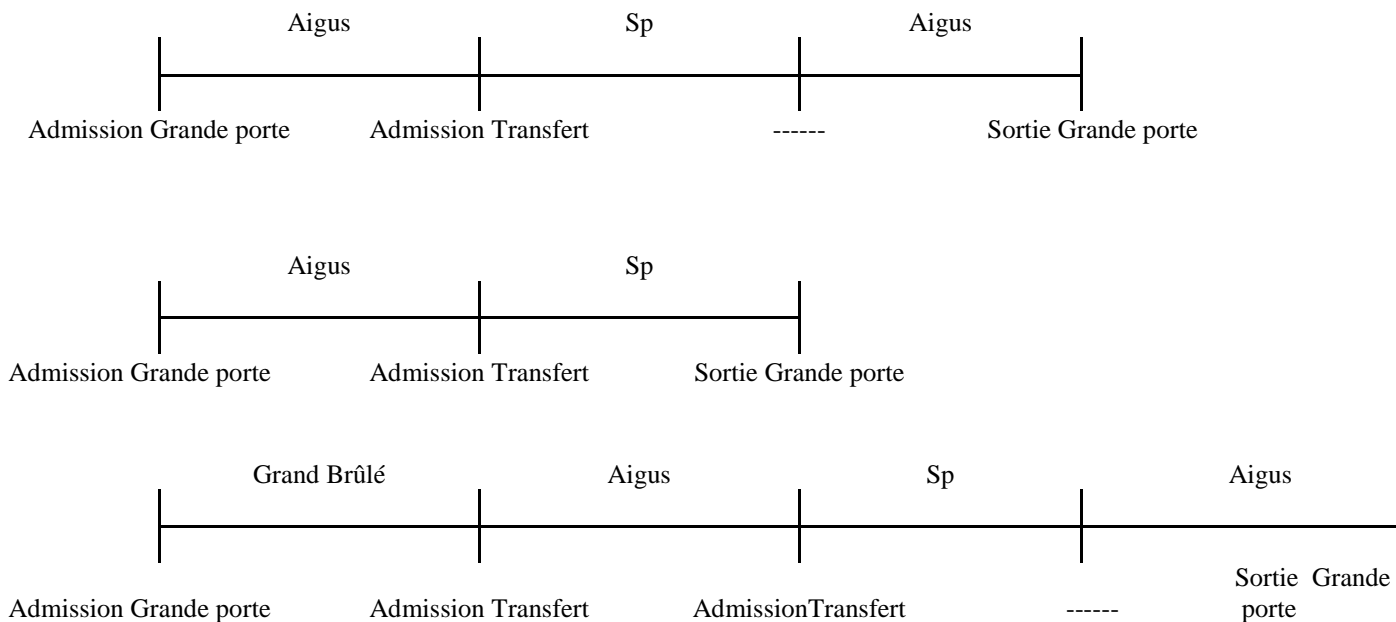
Aigus Sp Aigus

Admission Grande porte Admission Transfert ------ Sortie Grande porte

Aigus Sp

Admission Grande porte Admission Transfert Sortie Grande porte

Grand Brûlé Aigus Sp Aigus

Admission Grande porte Admission Transfert AdmissionTransfert ------ Sortie Grande porte